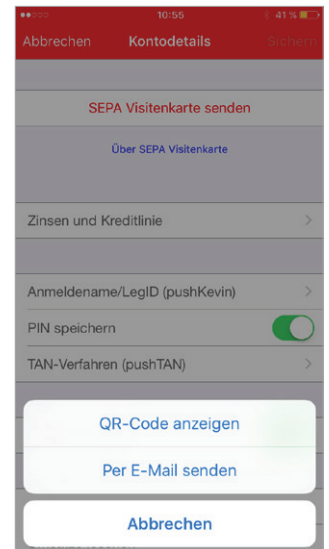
10:55

41 %

Abbrechen

Kontodetails

Sichern

SEPA Visitenkarte senden

Über SEPA Visitenkarte

Zinsen und Kreditlinie

Anmeldename/LegID (pushKevin)

PIN speichern

TAN-Verfahren (pushTAN)

QR-Code anzeigen

Per E-Mail senden

Abbrechen